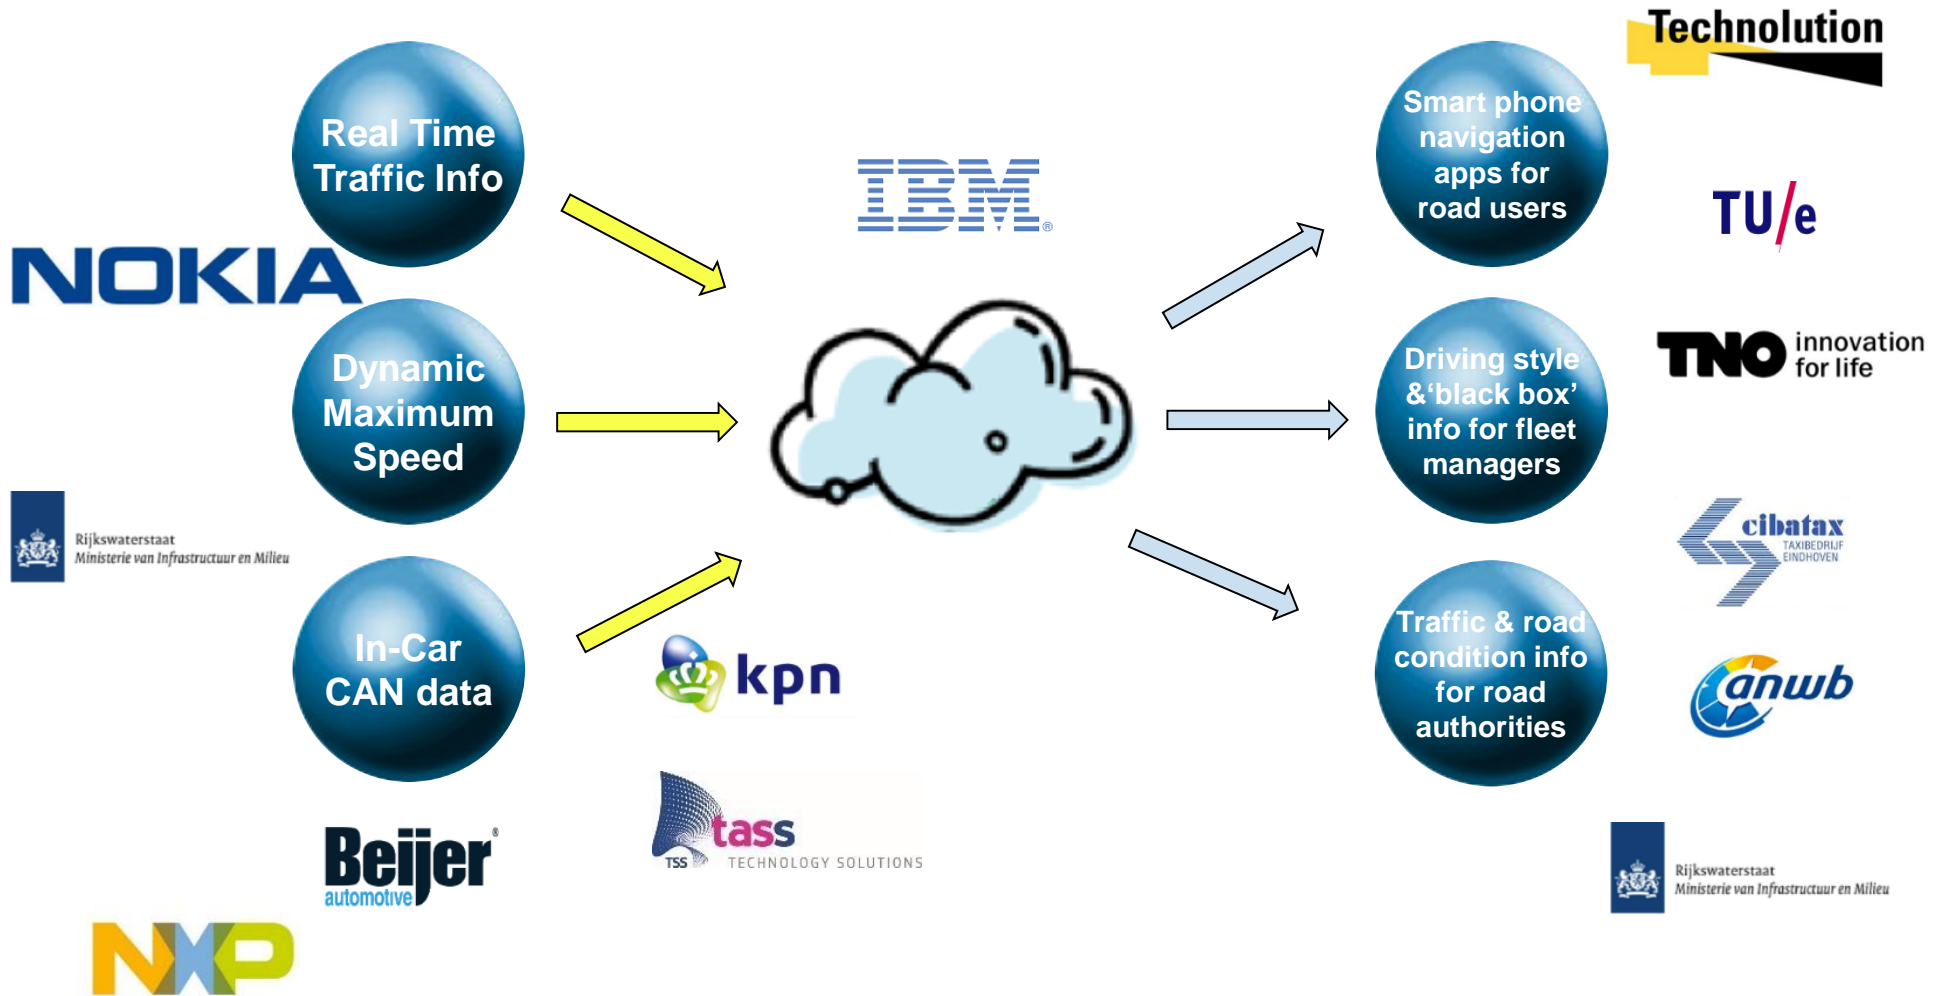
Real Time Traffic Info

NOKIA

Dynamic Maximum Speed

Rijkswaterstaat
Ministerie van Infrastructuur en Milieu

In-Car CAN data

Beijer automotive

NXP

IBM

kpn

tass
TSS TECHNOLOGY SOLUTIONS

Technolution

Smart phone navigation apps for road users

TU/e

Driving style &'black box' info for fleet managers

TNO innovation for life

cibatax TAXIBEDRIJF EINDHOVEN

Traffic & road condition info for road authorities

anwb

Rijkswaterstaat
Ministerie van Infrastructuur en Milieu